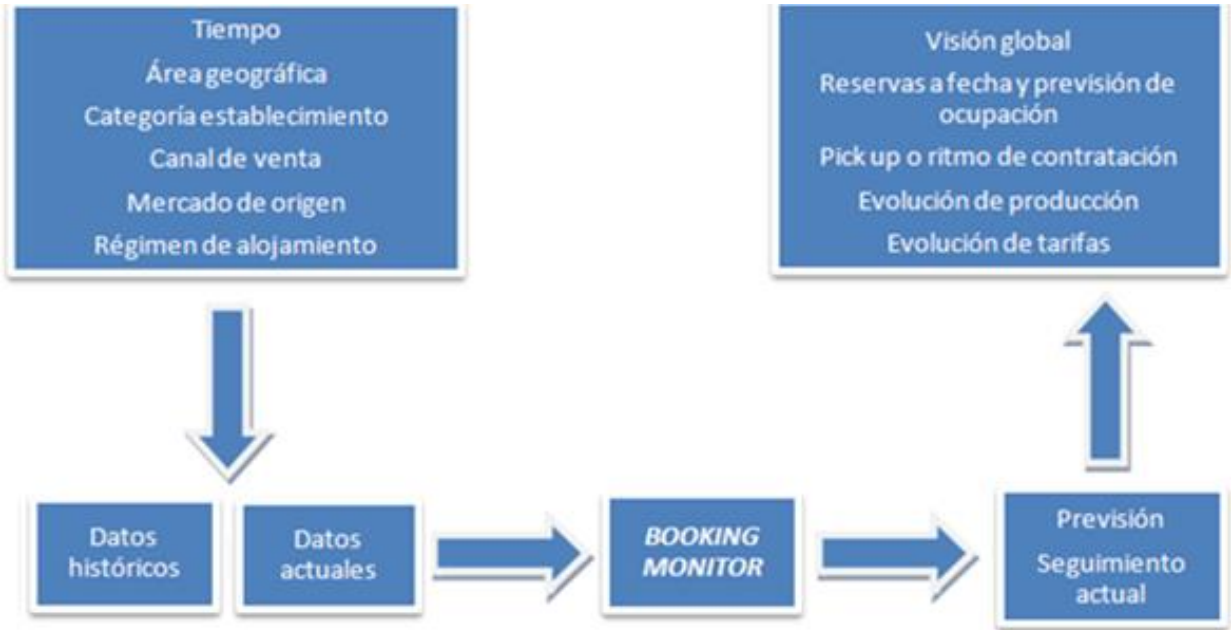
Tiempo
Área geográfica
Categoría establecimiento
Canal de venta
Mercado de origen
Régimen de alojamiento

Visión global
Reservas a fecha y previsión de ocupación
Pick up o ritmo de contratación
Evolución de producción
Evolución de tarifas

Datos históricos

Datos actuales

BOOKING MONITOR

Previsión
Seguimiento actual